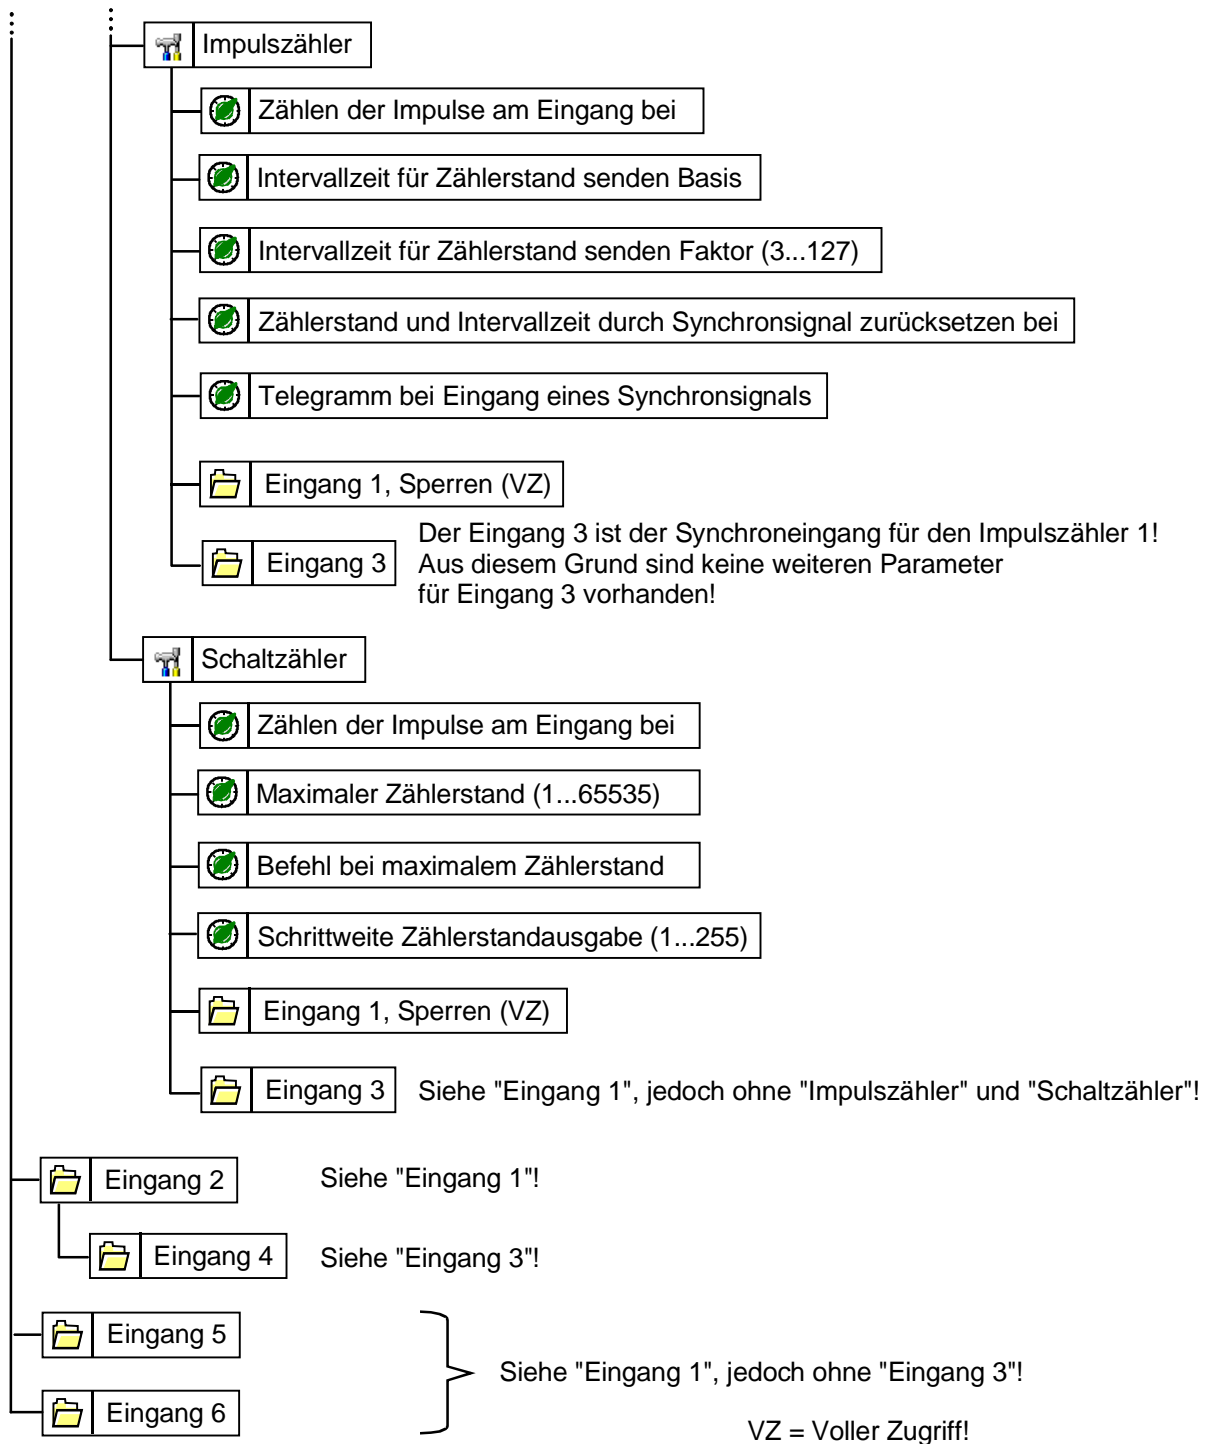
Impulszähler

Zählen der Impulse am Eingang bei

Intervallzeit für Zählerstand senden Basis

Intervallzeit für Zählerstand senden Faktor (3...127)

Zählerstand und Intervallzeit durch Synchronsignal zurücksetzen bei

Telegramm bei Eingang eines Synchronsignals

Eingang 1, Sperren (VZ)

Eingang 3

Der Eingang 3 ist der Synchroneingang für den Impulszähler 1! Aus diesem Grund sind keine weiteren Parameter für Eingang 3 vorhanden!

Schaltzähler

Zählen der Impulse am Eingang bei

Maximaler Zählerstand (1...65535)

Befehl bei maximalem Zählerstand

Schrittweite Zählerstandausgabe (1...255)

Eingang 1, Sperren (VZ)

Eingang 3

Siehe "Eingang 1", jedoch ohne "Impulszähler" und "Schaltzähler"!

Eingang 2

Siehe "Eingang 1"!

Eingang 4

Siehe "Eingang 3"!

Eingang 5

Eingang 6

Siehe "Eingang 1", jedoch ohne "Eingang 3"!

VZ = Voller Zugriff!